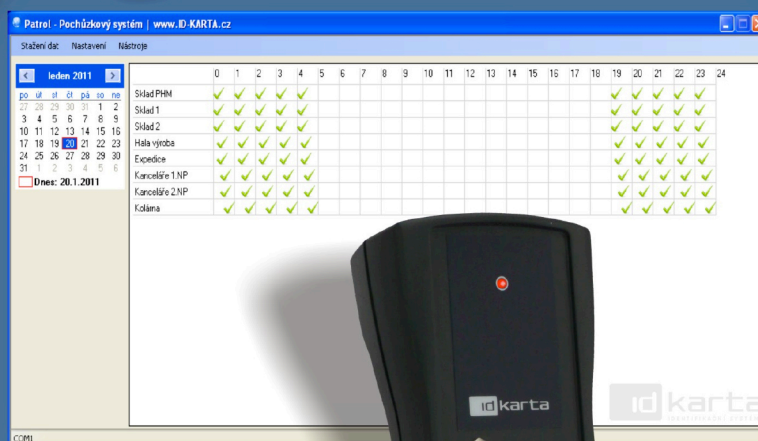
Patrol - Pochůzkový systém | www.ID-KARTA.cz

Stažení dat Nastavení Nástroje

leden 2011

| po | út | st | čt | pá | so | ne |
|---|---|---|---|---|---|---|
| 27 | 28 | 29 | 30 | 31 | 1 | 2 |
| 3 | 4 | 5 | 6 | 7 | 8 | 9 |
| 10 | 11 | 12 | 13 | 14 | 15 | 16 |
| 17 | 18 | 19 | 20 | 21 | 22 | 23 |
| 24 | 25 | 26 | 27 | 28 | 29 | 30 |
| 31 | 1 | 2 | 3 | 4 | 5 | 6 |

Dnes: 20.1.2011

0 1 2 3 4 5 6 7 8 9 10 11 12 13 14 15 16 17 18 19 20 21 22 23 24

Sklad PHM
Sklad 1
Sklad 2
Hala výroba
Expedice
Kanceláře 1.NP
Kanceláře 2.NP
Kolárna

id karta

id karta

COM1